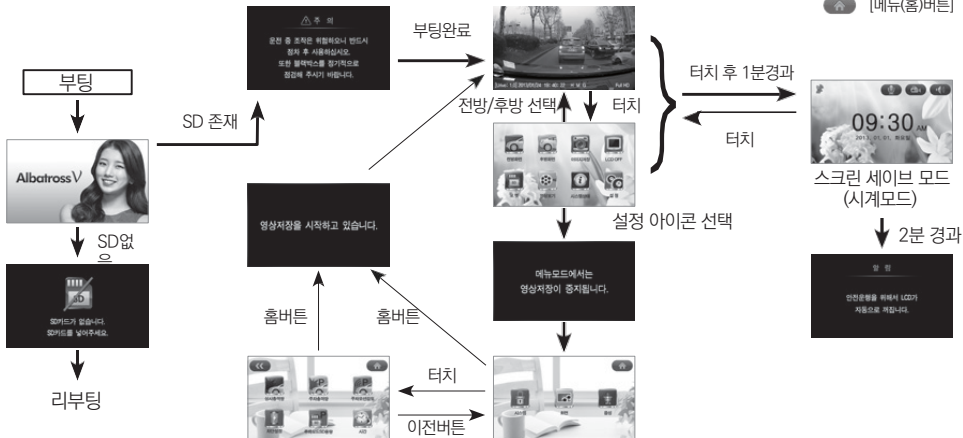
[메뉴(홈)버튼]

부팅

AlbatrossV

SD없음

SD카드가 없습니다.
SD카드를 넣어주세요.

리부팅

SD 존재

⚠주 의

운전 중 조작은 위험하오니 반드시 정차 후 사용하십시오.
또한 블랙박스를 정기적으로 점검해 주시기 바랍니다.

부팅완료

전방/후방 선택

터치

설정 아이콘 선택

영상저장을 시작하고 있습니다.

홈버튼

홈버튼

메뉴모드에서는
영상저장이 중지됩니다.

터치

이전버튼

터치 후 1분경과

터치

09:30

스크린 세이브 모드
(시계모드)

2분 경과

알 림

안전운행을 위해서 LCD가
자동으로 꺼집니다.